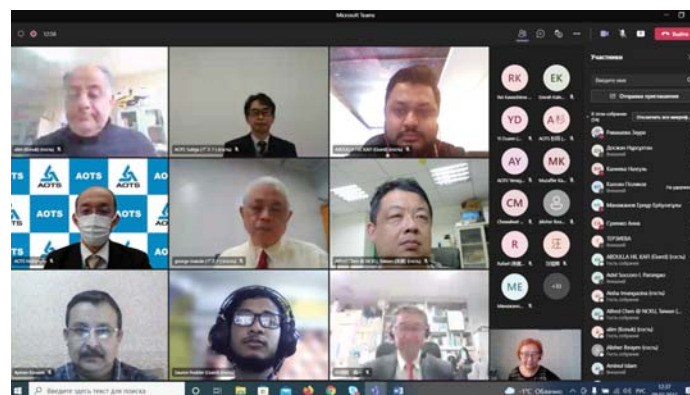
Microsoft Teams

12:58

Выйти

Участники

Введите имя

Отправка приглашения

В этом собрании (54)

Отключить звук микроф...

Рахманова Зауре

Внешний

Досжан Нурсултан

Внешний

Калиева Нагуль

Внешний

Калкан Полимов

Внешний

Не распознано

Мамажанов Ерлан Султантулы

Внешний

Сулеева Анна

Внешний

ТЕРЗИЕВА

Внешний

ABDULLA HIL KAFI (Guest) (гость)

Гость собрания

Adiel Socrates I. Parungao

Внешний

Aisha Imangazina (гость)

Гость собрания

Alfred Chen @ NOELL Taiwan (...

Гость собрания

alim (Bonab) (гость)

Гость собрания

Akhter Begum (гость)

Гость собрания

Aminul Islam

Внешний

RK

EK

YD

AY

MK

CM

R

ME

+33

AOTS

alim (Bonab) (гость)

AOTS Sekiya (гость)

ABDULLA HIL KAFI (Guest) (гость)

george inaoka (гость)

Alfred Chen @ NOELL Taiwan

Gaurav Poddar (Guest) (гость)

Введите здесь текст для поиска

-1°C Облачно

12:57

РУС